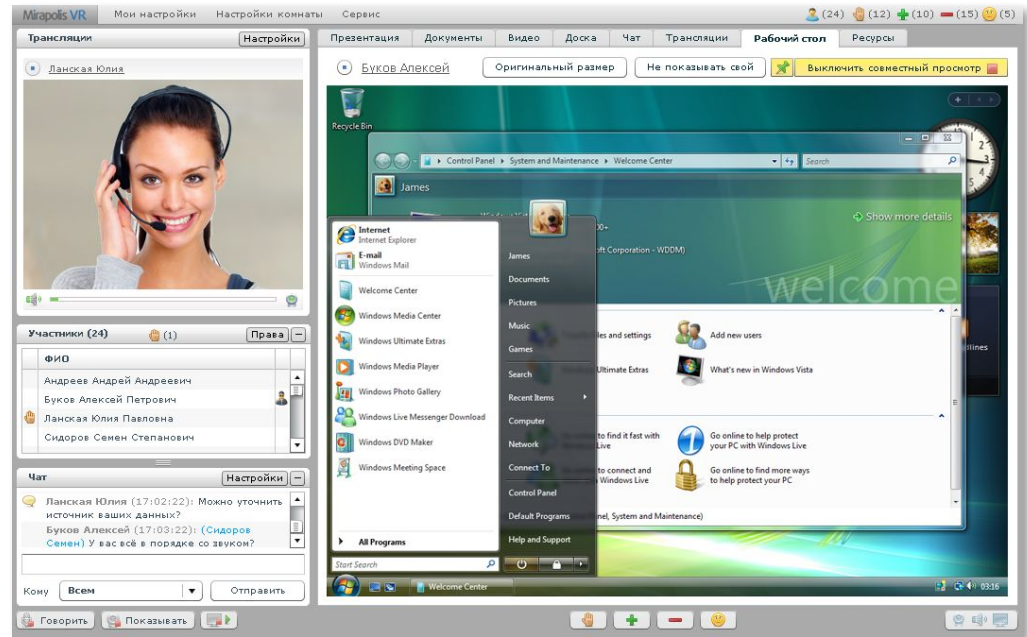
Mirapolis VR Мои настройки Настройки комнаты Сервис (24) (12) (10) (15) (5)

Трансляции Настройки

Ланская Юлия

Презентация Документы Видео Доска Чат Трансляции Рабочий стол Ресурсы

Буков Алексей Оригинальный размер Не показывать свой Выключить совместный просмотр

Recycle Bin

Control Panel ▸ System and Maintenance ▸ Welcome Center

Search

James

Show more details

oft Corporation - WDDM)

welcome

Internet
Internet Explorer

E-mail
Windows Mail

Welcome Center

Windows Media Center

Windows Ultimate Extras

Windows Media Player

Windows Photo Gallery

Windows Live Messenger Download

Windows DVD Maker

Windows Meeting Space

All Programs

Start Search

James
Documents
Pictures
Music
Games
Search
Recent Items
Computer
Network
Connect To
Control Panel
Default Programs
Help and Support

files and settings
Add new users
Ultimate Extras
What's new in Windows Vista
to find it fast with Live
Go online to help protect your PC with Windows Live
to connect and Windows Live
Go online to find more ways to help protect your PC
nel, System and Maintenance)

llines

Welcome Center

03:16

Участники (24) (1) Права

ФИО
Андреев Андрей Андреевич
Буков Алексей Петрович
Ланская Юлия Павловна
Сидоров Семен Степанович

Чат Настройки

Ланская Юлия (17:02:22): Можно уточнить источник ваших данных?
Буков Алексей (17:03:22): (Сидоров Семен) У вас всё в порядке со звуком?

Кому Всем Отправить

Говорить Показывать